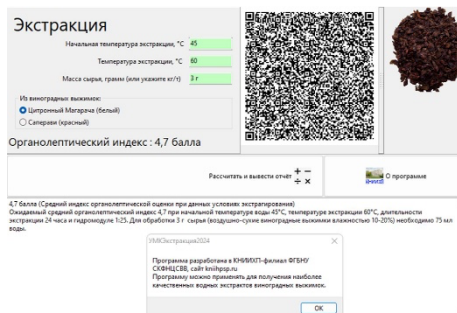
Экстракция

Начальная температура экстракции, °С 45

Температура экстракции, °С 60

Масса сырья, грамм (или укажите кг/т) 3 г

Из виноградных выжимок:

Цитронный Магарача (белый)

Саперави (красный)

Органолептический индекс : 4,7 балла

Рассчитать и вывести отчёт

О программе

4,7 балла (Средний индекс органолептической оценки при данных условиях экстрагирования)
Ожидаемый средний органолептический индекс 4,7 при начальной температуре воды 45°С, температуре экстракции 60°С, длительности экстракции 24 часа и гидромодуле 1:25. Для обработки 3 г сырья (воздушно-сухие виноградные выжимки влажностью 10-20%) необходимо 75 мл воды.

УМКЭкстракция2024

Программа разработана в КНИИХП-филиал ФГБНУ СКФНЦСВВ, сайт kniihpsp.ru
Программу можно применять для получения наиболее качественных водных экстрактов виноградных выжимок.

OK